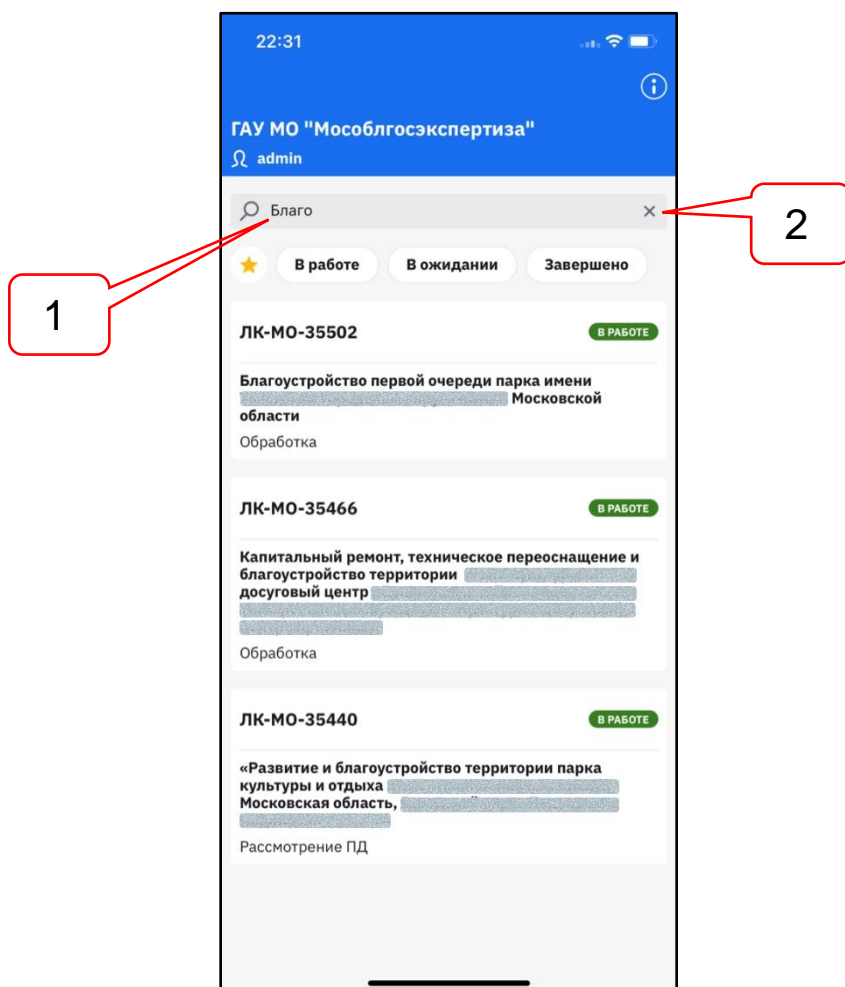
22:31

ГАУ МО "Мособлгосэкспертиза"
admin

Благо ×

2

1

В работе В ожидании Завершено

ЛК-МО-35502 В РАБОТЕ

Благоустройство первой очереди парка имени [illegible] Московской области

Обработка

ЛК-МО-35466 В РАБОТЕ

Капитальный ремонт, техническое переоснащение и благоустройство территории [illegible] досуговый центр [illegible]

Обработка

ЛК-МО-35440 В РАБОТЕ

«Развитие и благоустройство территории парка культуры и отдыха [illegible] Московская область, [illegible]

Рассмотрение ПД